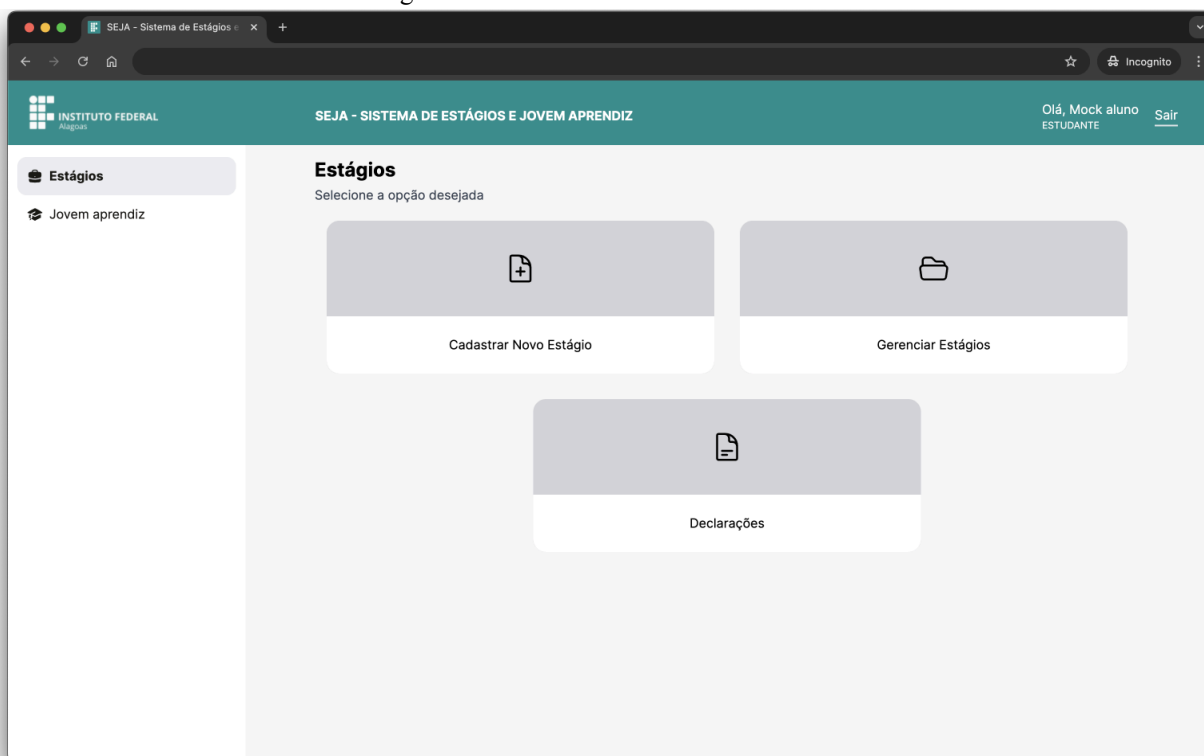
SEJA - Sistema de Estágios e

Incognito

INSTITUTO FEDERAL
Alagoas

SEJA - SISTEMA DE ESTÁGIOS E JOVEM APRENDIZ

Olá, Mock aluno
ESTUDANTE

Sair

Estágios

Jovem aprendiz

Estágios

Selecione a opção desejada

Cadastrar Novo Estágio

Gerenciar Estágios

Declarações